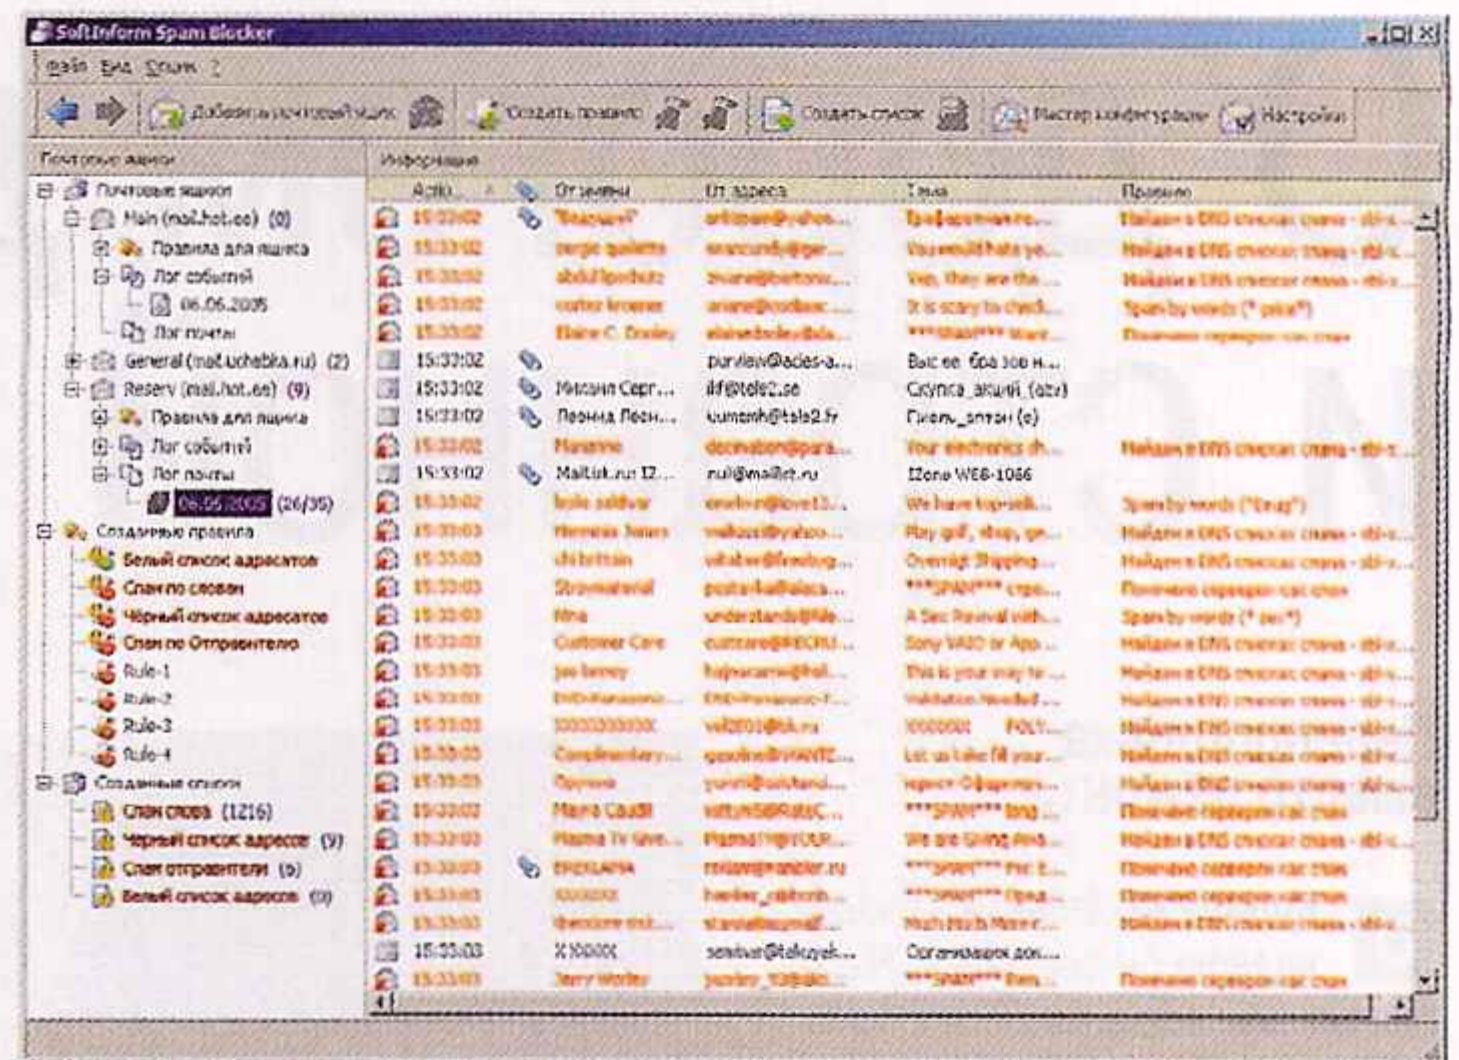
SoftInform Spam Blocker

Файл Вид Справка ?

Добавить почтовый ящик
Создать правило
Создать список
Мастер конфигурации
Настройки

Почтовые ящики

Почтовые ящики
Main (mail.hot.ee) (0)
Правила для ящика
Лог событий
06.06.2005
Лог почты
General (mail.uchebka.ru) (2)
Reserv (mail.hot.ee) (9)
Правила для ящика
Лог событий
Лог почты
06.06.2005 (26/35)
Созданные правила
Белый список адресатов
Спам по словам
Черный список адресатов
Спам по Отправителю
Rule-1
Rule-2
Rule-3
Rule-4
Созданные списки
Спам слова (1216)
Черный список адресов (9)
Спам отправители (5)
Белый список адресов (0)

Информация

| Дата | | Отправитель | От адреса | Тема | Правило |
|---|---|---|---|---|---|
| 15:33:02 | | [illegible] | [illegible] | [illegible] | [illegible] |
| 15:33:02 | | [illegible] | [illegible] | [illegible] | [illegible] |
| 15:33:02 | | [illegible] | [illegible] | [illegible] | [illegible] |
| 15:33:02 | | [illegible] | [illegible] | It is scary to check... | Spam by words ("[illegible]") |
| 15:33:02 | | Elaine C. Dooley | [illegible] | ***SPAM*** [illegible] | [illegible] |
| 15:33:02 | | | purview@adas-a... | Вас ее бра зов н... | |
| 15:33:02 | | Михаил Серг... | inf@tele2.se | Скупка_акций (abv) | |
| 15:33:02 | | Леонид Лесн... | kumenh@tele2.fr | Гиоль_эптон (о) | |
| 15:33:02 | | Marianne | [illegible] | Your electronics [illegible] | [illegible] |
| 15:33:02 | | Maillist.ru 12... | null@maillist.ru | IZone WEB-1066 | |
| 15:33:02 | | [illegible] | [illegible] | We have top-sell... | Spam by words ("Drug") |
| 15:33:03 | | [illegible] | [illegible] | Play golf, shop, ge... | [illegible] |
| 15:33:03 | | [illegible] | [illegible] | Overnight Shipping... | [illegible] |
| 15:33:03 | | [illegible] | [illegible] | ***SPAM*** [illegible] | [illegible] |
| 15:33:03 | | Nina | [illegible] | A Sex Revival with... | Spam by words ("sex") |
| 15:33:03 | | Customer Care | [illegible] | Sony VAIO or App... | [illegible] |
| 15:33:03 | | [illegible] | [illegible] | This is your way to... | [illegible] |
| 15:33:03 | | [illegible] | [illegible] | Validation Needed... | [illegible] |
| 15:33:03 | | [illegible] | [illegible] | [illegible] | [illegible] |
| 15:33:03 | | Complimentary... | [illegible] | Let us take fill your... | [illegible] |
| 15:33:03 | | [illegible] | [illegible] | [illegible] | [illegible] |
| 15:33:02 | | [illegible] | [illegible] | ***SPAM*** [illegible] | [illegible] |
| 15:33:02 | | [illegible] | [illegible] | We are Giving Awa... | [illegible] |
| 15:33:03 | | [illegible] | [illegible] | ***SPAM*** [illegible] | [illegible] |
| 15:33:03 | | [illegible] | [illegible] | ***SPAM*** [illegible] | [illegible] |
| 15:33:03 | | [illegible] | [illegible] | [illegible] | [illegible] |
| 15:33:03 | | X XXXXX | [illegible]@telegyek... | Организация док... | |
| 15:33:03 | | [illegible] | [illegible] | ***SPAM*** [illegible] | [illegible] |